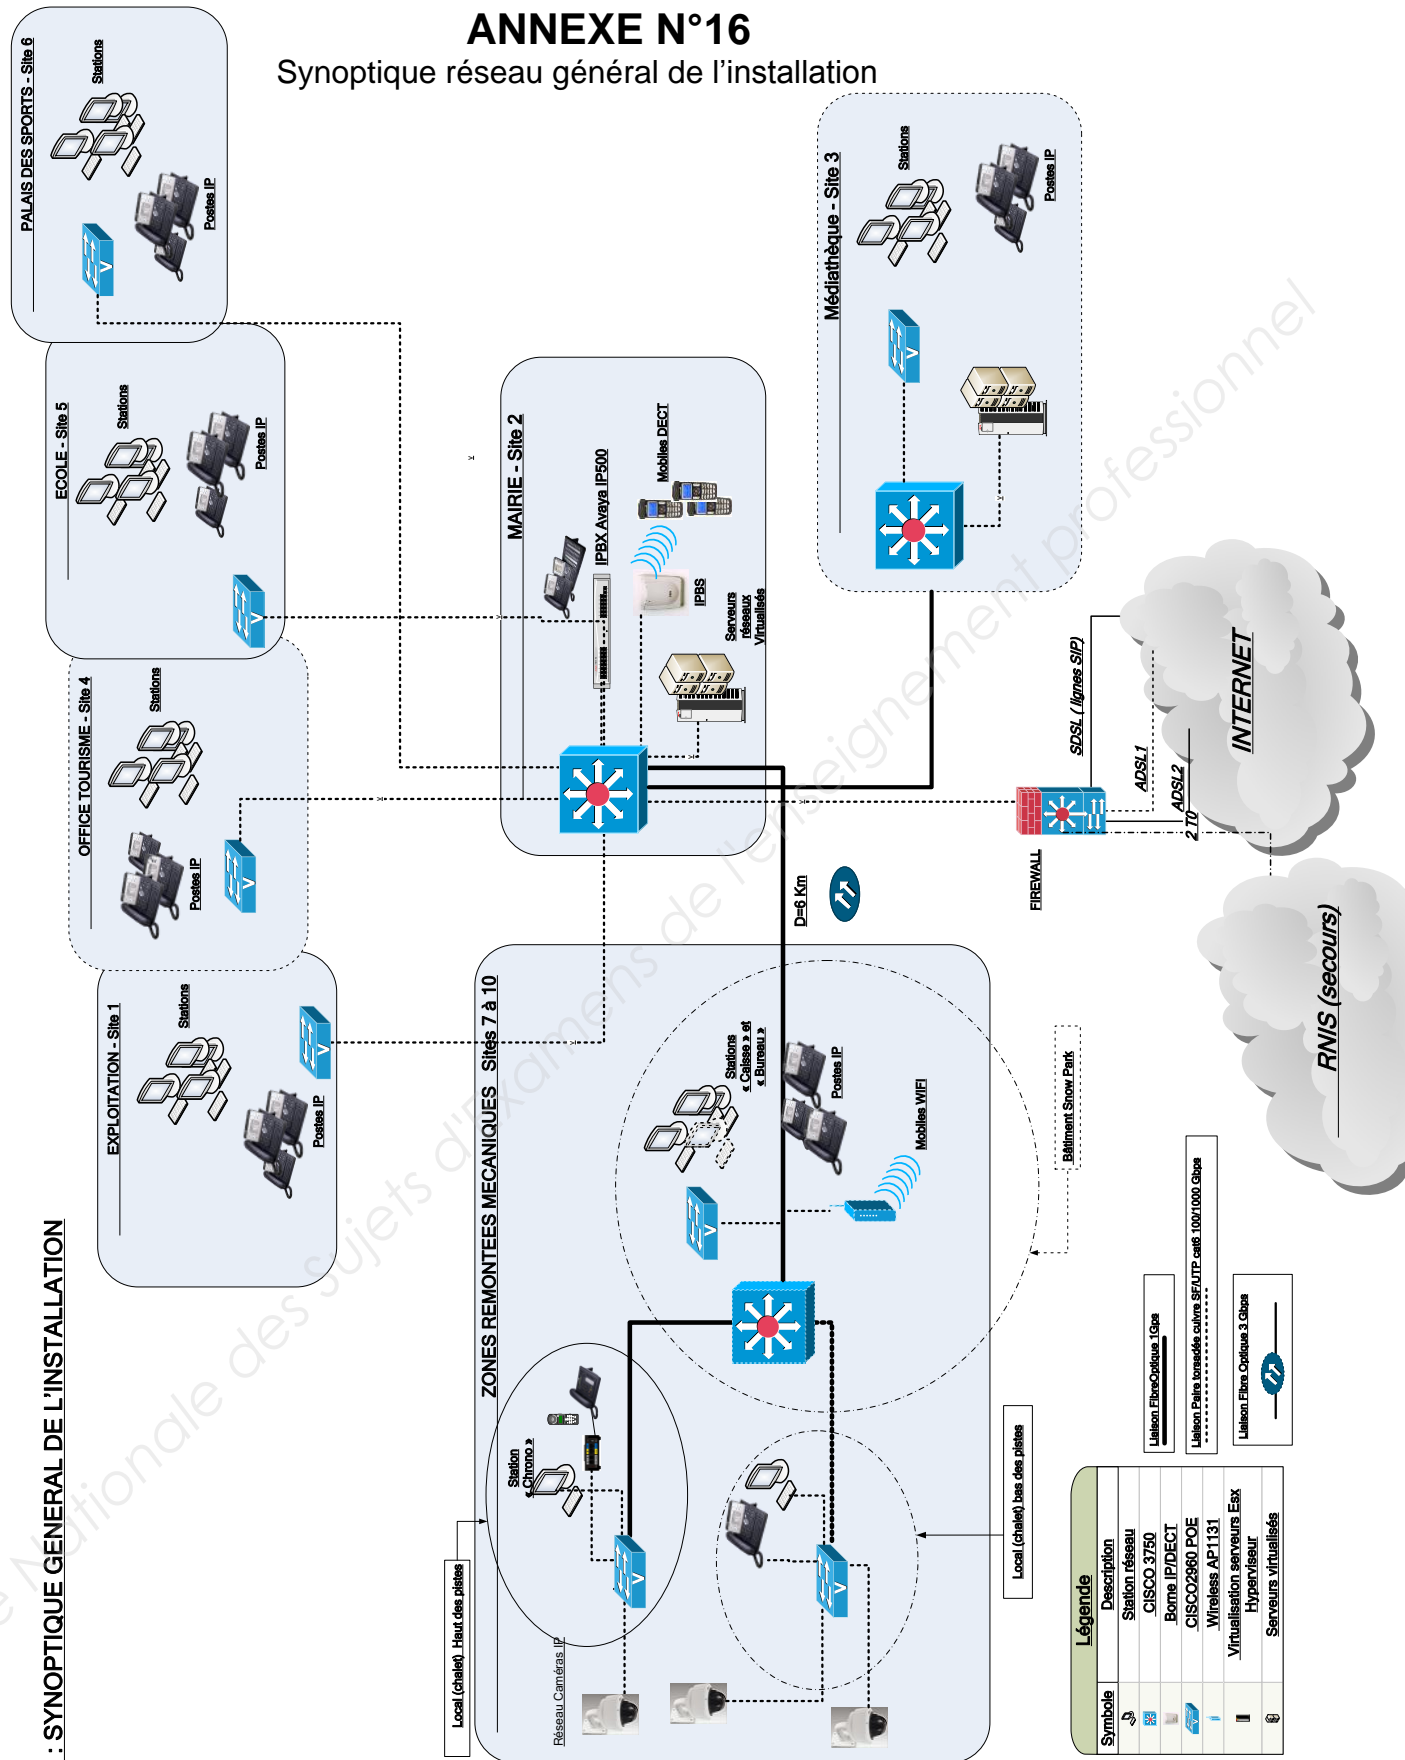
ANNEXE N°16
Synoptique réseau général de l'installation

PALAIS DES SPORTS - Site 6
Stations
Postes IP

ECOLE - Site 5
Stations
Postes IP

OFFICE TOURISME - Site 4
Stations
Postes IP

EXPLOITATION - Site 1
Stations
Postes IP

MAIRIE - Site 2
IPBX Avaya IP500
Mobiles DECT
IPBS
Serveurs réseaux Virtualisés

Médiathèque - Site 3
Stations
Postes IP

SDSL ( lignes SIP)
ADSL1
ADSL2
2 T0
INTERNET
FIREWALL
RNIS (secours)

D=6 Km

ZONES REMONTEES MECANIQUES Sites 7 à 10
Stations « Caisse » et « Bureau »
Postes IP
Mobiles WIFI
Bâtiment Snow Park
Station « Chrono »
Réseau Caméras IP
Local (chalet) Haut des pistes
Local (chalet) bas des pistes

: SYNOPTIQUE GENERAL DE L'INSTALLATION

Liaison FibreOptique 1Gps
Liaison Paire torsadée cuivre SF/UTP cat6 100/1000 Gbps
Liaison Fibre Optique 3 Gbps

| Symbole | Description |
|---|---|
| | Station réseau |
| | CISCO 3750 |
| | Borne IP/DECT |
| | CISCO2960 POE |
| | Wireless AP1131 |
| | Virtualisation serveurs Esx Hyperviseur |
| | Serveurs virtualisés |

Légende

Base Nationale des sujets d'examens de l'enseignement professionnel